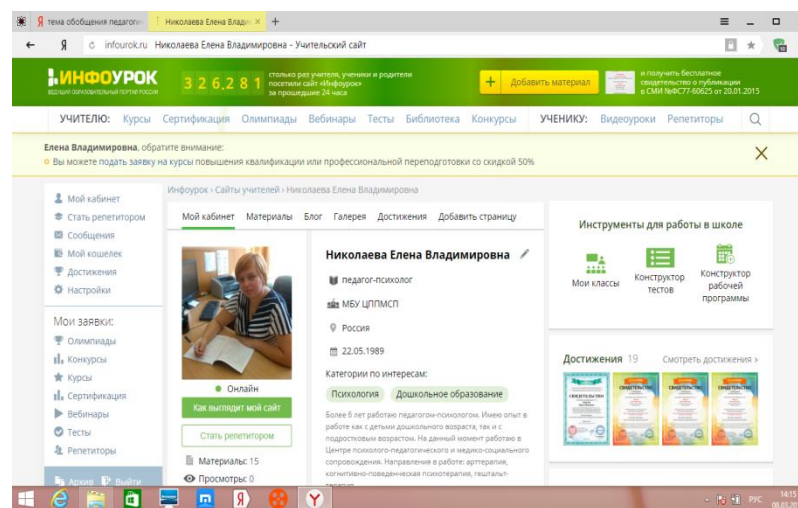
тема обобщения педагога | Николаева Елена Владим ×

infourok.ru Николаева Елена Владимировна - Учительский сайт

ИНФОУРОК
ВЕДУЩИЙ ОБРАЗОВАТЕЛЬНЫЙ ПОРТАЛ РОССИИ

3 2 6 2 8 1 столько раз учителя, ученики и родители посетили сайт «Инфоурок» за прошедшие 24 часа

+ Добавить материал

и получить бесплатное свидетельство о публикации в СМИ №ФС77-60625 от 20.01.2015

УЧИТЕЛЮ: Курсы Сертификация Олимпиады Вебинары Тесты Библиотека Конкурсы УЧЕНИКУ: Видеоуроки Репетиторы

Елена Владимировна, обратите внимание:
Вы можете подать заявку на курсы повышения квалификации или профессиональной переподготовки со скидкой 50%

Мой кабинет
Стать репетитором
Сообщения
Мой кошелек
Достижения
Настройки

Мои заявки:
Олимпиады
Конкурсы
Курсы
Сертификация
Вебинары
Тесты
Репетиторы

Архив Выйти

Инфоурок › Сайты учителей › Николаева Елена Владимировна

Мой кабинет Материалы Блог Галерея Достижения Добавить страницу

Онлайн
Как выглядит мой сайт
Стать репетитором
Материалы: 15
Просмотры: 0

Николаева Елена Владимировна
педагог-психолог
МБУ ЦППМСП
Россия
22.05.1989

Категории по интересам:
Психология Дошкольное образование

Более 6 лет работаю педагогом-психологом. Имею опыт в работе как с детьми дошкольного возраста, так и с подростковым возрастом. На данный момент работаю в Центре психолого-педагогического и медико-социального сопровождения. Направления в работе: арттерапия, когнитивно-поведенческая психотерапия, гештальт-

Инструменты для работы в школе
Мои классы
Конструктор тестов
Конструктор рабочей программы

Достижения 19 Смотреть достижения ›

РУС 14:15